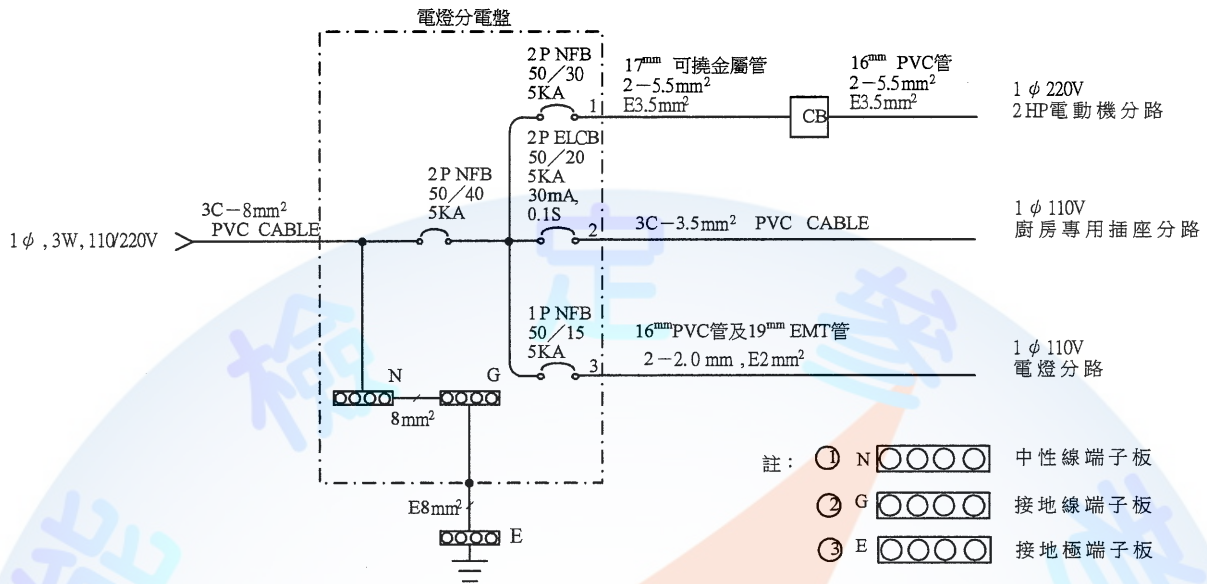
電燈分電盤

$1\phi$ , 3W, 110/220V

3C－8mm$^2$
PVC CABLE

2 P NFB
50／40
5KA

2 P NFB
50／30
5KA
1

17$^{mm}$ 可撓金屬管
2－5.5mm$^2$
E3.5mm$^2$

CB

16$^{mm}$ PVC管
2－5.5mm$^2$
E3.5mm$^2$

$1\phi$ 220V
2 HP電動機分路

2 P ELCB
50／20
5KA
30mA,
0.1S
2

3C－3.5mm$^2$ PVC CABLE

$1\phi$ 110V
廚房專用插座分路

1 P NFB
50／15
5KA
3

16$^{mm}$PVC管及19$^{mm}$ EMT管
2－2.0 mm , E2 mm$^2$

$1\phi$ 110V
電燈分路

N
G
8mm$^2$

E8mm$^2$
E

註： ① N 中性線端子板
② G 接地線端子板
③ E 接地極端子板